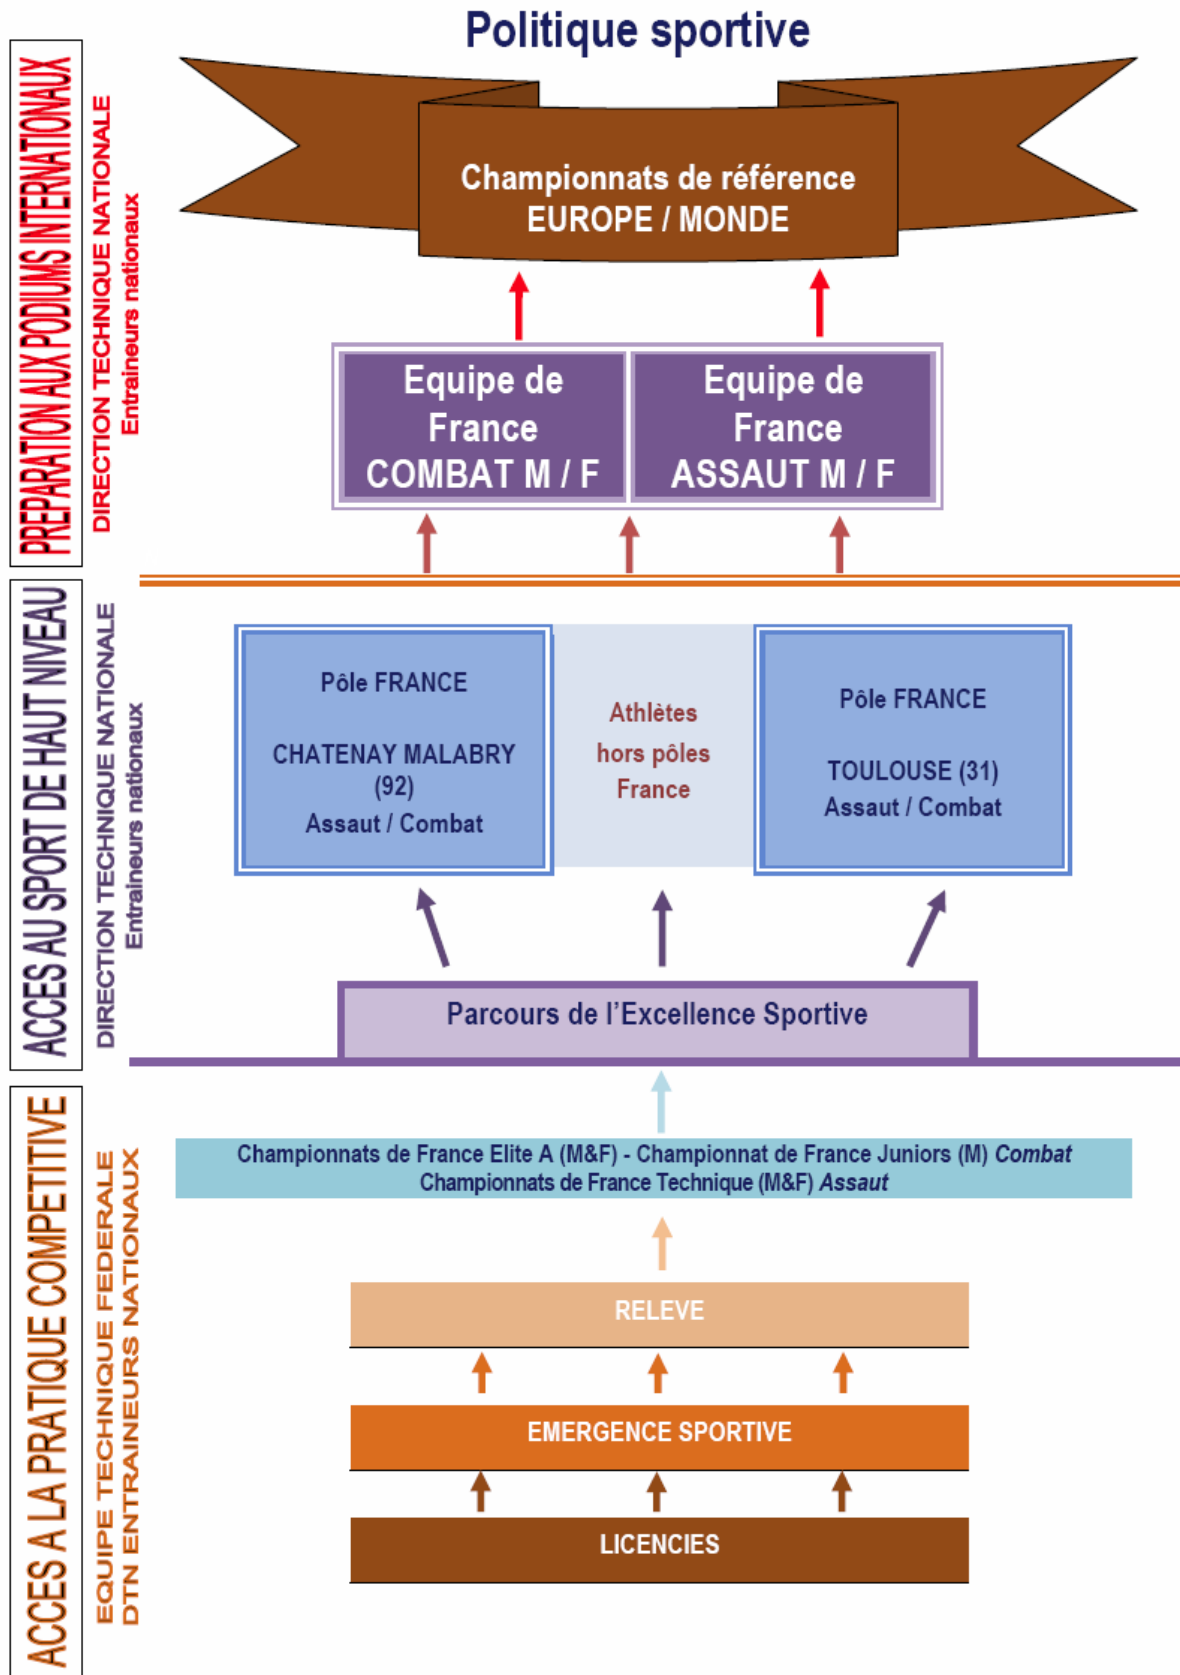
Politique sportive

PREPARATION AUX PODIUMS INTERNATIONAUX

DIRECTION TECHNIQUE NATIONALE
Entraineurs nationaux

Championnats de référence
EUROPE / MONDE

Equipe de France
COMBAT M / F

Equipe de France
ASSAUT M / F

ACCES AU SPORT DE HAUT NIVEAU

DIRECTION TECHNIQUE NATIONALE
Entraineurs nationaux

Pôle FRANCE

CHATENAY MALABRY (92)
Assaut / Combat

Athlètes hors pôles France

Pôle FRANCE

TOULOUSE (31)
Assaut / Combat

Parcours de l'Excellence Sportive

ACCES A LA PRATIQUE COMPETITIVE

EQUIPE TECHNIQUE FEDERALE
DTN ENTRAINEURS NATIONAUX

Championnats de France Elite A (M&F) - Championnat de France Juniors (M) *Combat*
Championnats de France Technique (M&F) *Assaut*

RELEVE

EMERGENCE SPORTIVE

LICENCIES